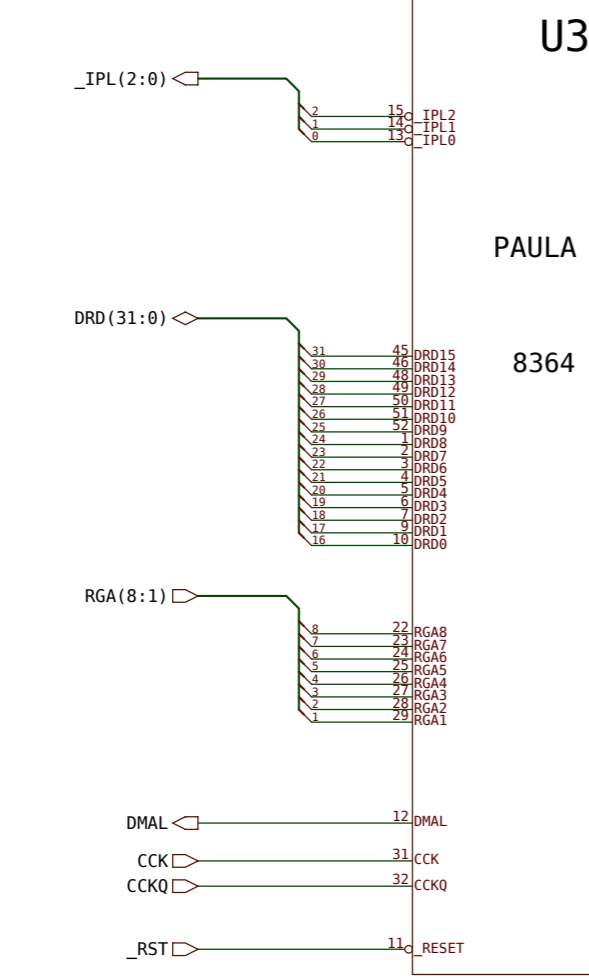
U3

_IPL(2:0)

2 15 _IPL2
1 14 _IPL1
0 13 _IPL0

PAULA

DRD(31:0)

8364

31 45 DRD15
30 46 DRD14
29 48 DRD13
28 49 DRD12
27 50 DRD11
26 51 DRD10
25 52 DRD9
24 1 DRD8
23 2 DRD7
22 3 DRD6
21 4 DRD5
20 5 DRD4
19 6 DRD3
18 7 DRD2
17 9 DRD1
16 10 DRD0

RGA(8:1)

8 22 RGA8
7 23 RGA7
6 24 RGA6
5 25 RGA5
4 26 RGA4
3 27 RGA3
2 28 RGA2
1 29 RGA1

DMAL 12 DMAL
CCK 31 CCK
CCKQ 32 CCKQ

_RST 11 _RESET